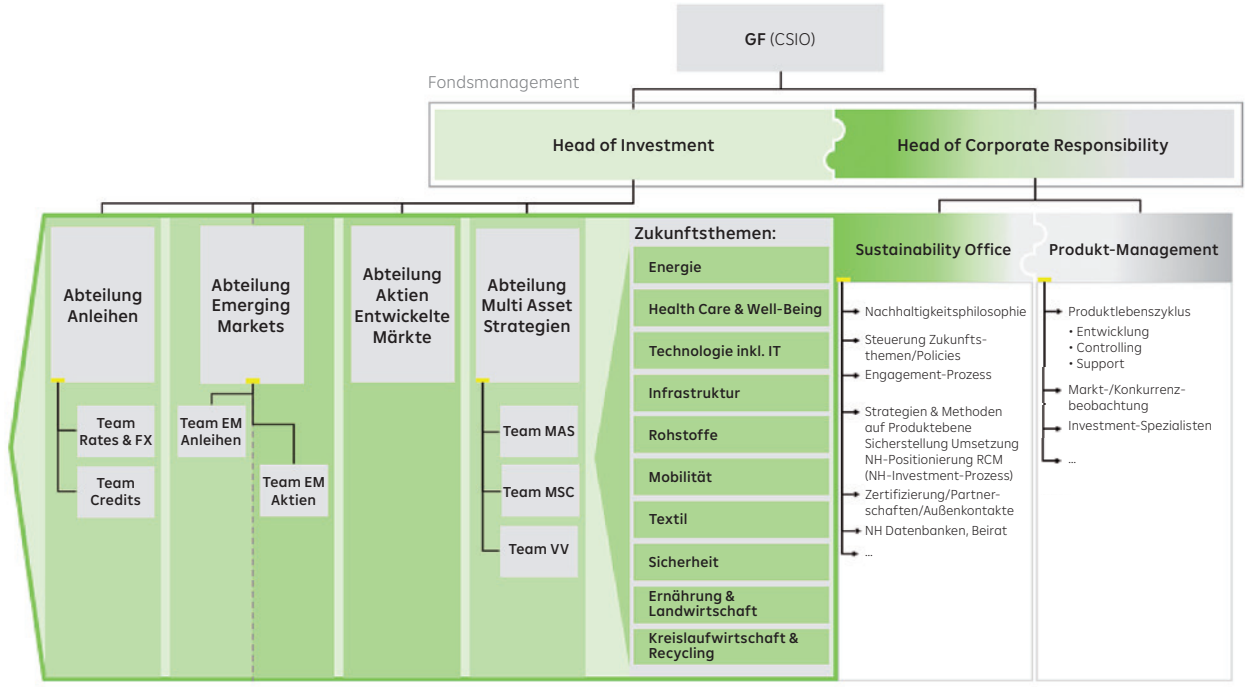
GF (CSIO)

Fondsmanagement

Head of Investment

Head of Corporate Responsibility

Abteilung Anleihen

Team Rates & FX

Team Credits

Abteilung Emerging Markets

Team EM Anleihen

Team EM Aktien

Abteilung Aktien Entwickelte Märkte

Abteilung Multi Asset Strategien

Team MAS

Team MSC

Team VV

Zukunftsthemen:

Energie

Health Care & Well-Being

Technologie inkl. IT

Infrastruktur

Rohstoffe

Mobilität

Textil

Sicherheit

Ernährung & Landwirtschaft

Kreislaufwirtschaft & Recycling

Sustainability Office

Nachhaltigkeitsphilosophie

Steuerung Zukunftsthemen/Policies

Engagement-Prozess

Strategien & Methoden auf Produktebene Sicherstellung Umsetzung NH-Positionierung RCM (NH-Investment-Prozess)

Zertifizierung/Partnerschaften/Außenkontakte

NH Datenbanken, Beirat

...

Produkt-Management

Produktlebenszyklus
• Entwicklung
• Controlling
• Support

Markt-/Konkurrenzbeobachtung

Investment-Spezialisten

...